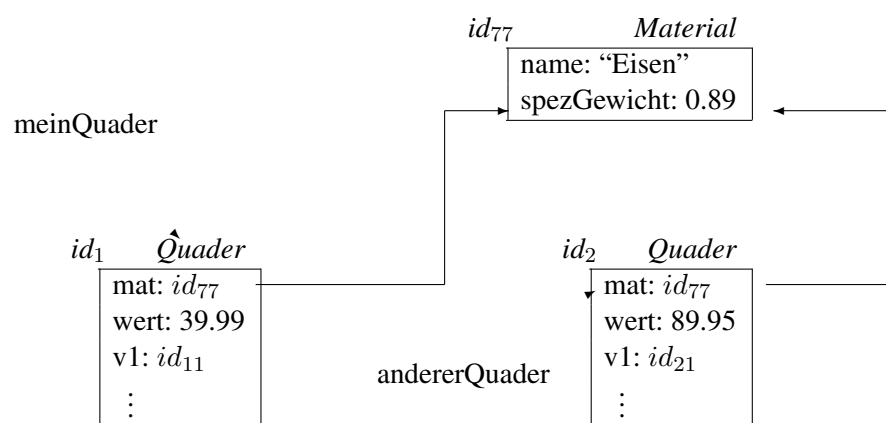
$id_{77}$ Material
name: “Eisen”
spezGewicht: 0.89

meinQuader

$id_1$ Quader
mat: $id_{77}$
wert: 39.99
v1: $id_{11}$
$\vdots$

andererQuader

$id_2$ Quader
mat: $id_{77}$
wert: 89.95
v1: $id_{21}$
$\vdots$